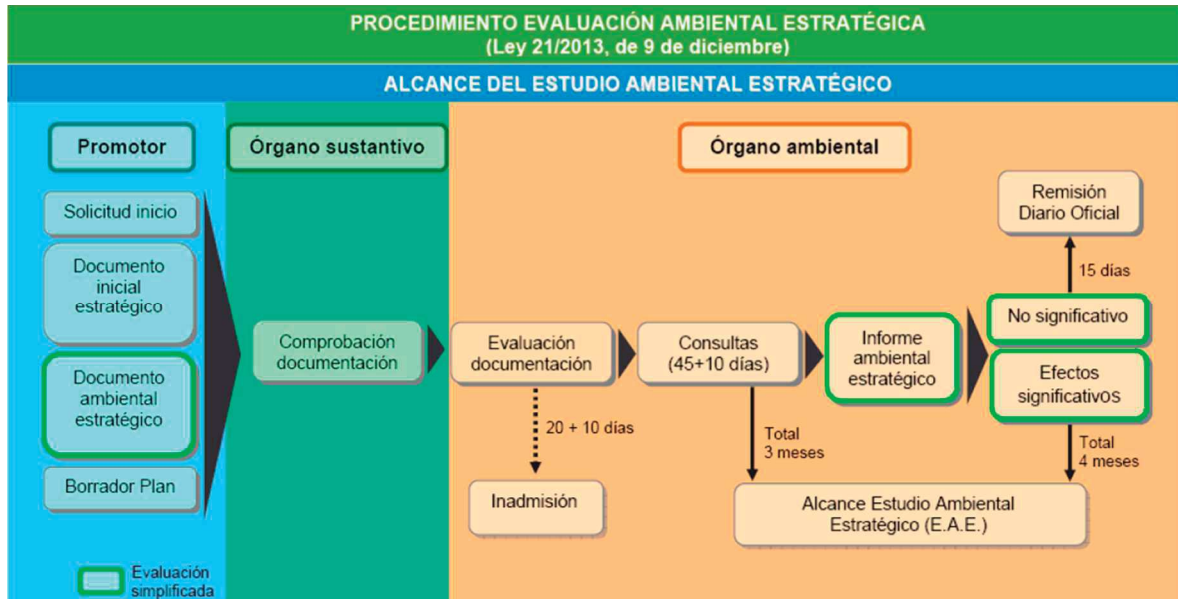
PROCEDIMIENTO EVALUACIÓN AMBIENTAL ESTRATÉGICA
(Ley 21/2013, de 9 de diciembre)

ALCANCE DEL ESTUDIO AMBIENTAL ESTRATÉGICO

Promotor

Solicitud inicio

Documento inicial estratégico

Documento ambiental estratégico

Borrador Plan

Órgano sustantivo

Comprobación documentación

Órgano ambiental

Evaluación documentación

20 + 10 días

Inadmisión

Consultas (45+10 días)

Total 3 meses

Informe ambiental estratégico

Remisión Diario Oficial

15 días

No significativo

Efectos significativos

Total 4 meses

Alcance Estudio Ambiental Estratégico (E.A.E.)

Evaluación simplificada